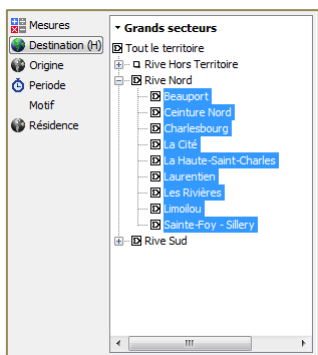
Mesures
Destination (H)
Origine
Periode
Motif
Résidence

▾ Grands secteurs
Tout le territoire
Rive Hors Territoire
Rive Nord
Beauport
Ceinture Nord
Charlesbourg
La Cité
La Haute-Saint-Charles
Laurentien
Les Rivières
Limoilou
Sainte-Foy - Sillery
Rive Sud